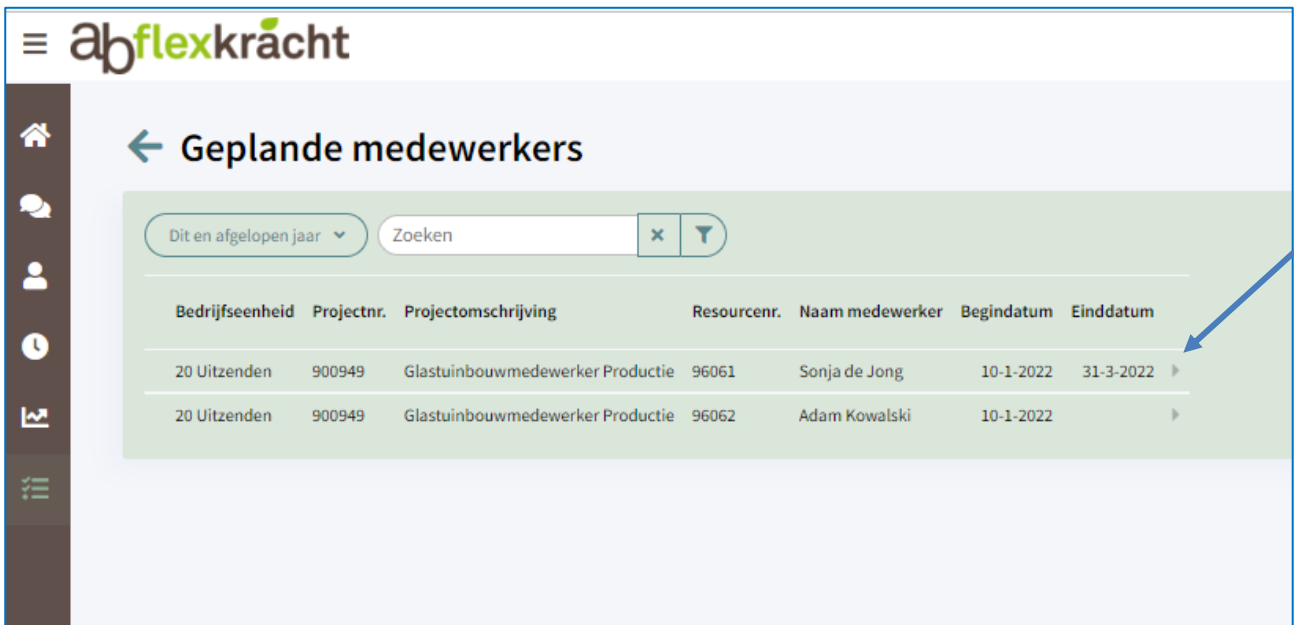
abflexkracht

Geplande medewerkers

Dit en afgelopen jaar

Zoeken

| Bedrijfseenheid | Projectnr. | Projectomschrijving | Resourcenr. | Naam medewerker | Begindatum | Einddatum |
|---|---|---|---|---|---|---|
| 20 Uitzenden | 900949 | Glastuinbouwmedewerker Productie | 96061 | Sonja de Jong | 10-1-2022 | 31-3-2022 |
| 20 Uitzenden | 900949 | Glastuinbouwmedewerker Productie | 96062 | Adam Kowalski | 10-1-2022 | |